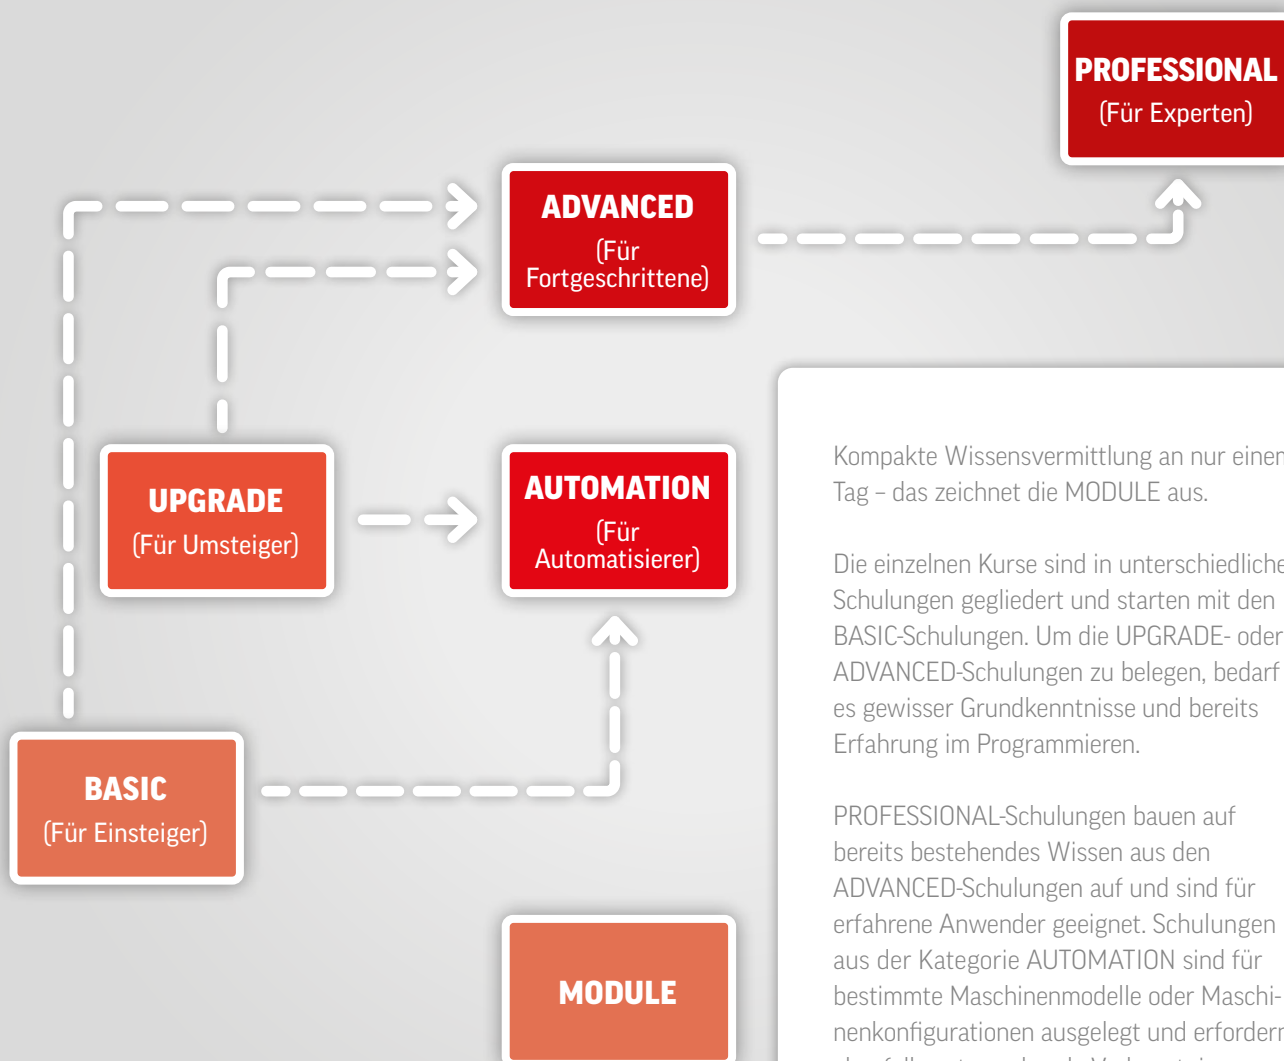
PROFESSIONAL
(Für Experten)

ADVANCED
(Für Fortgeschrittene)

UPGRADE
(Für Umsteiger)

AUTOMATION
(Für Automatisierer)

BASIC
(Für Einsteiger)

MODULE

Kompakte Wissensvermittlung an nur einen Tag – das zeichnet die MODULE aus.

Die einzelnen Kurse sind in unterschiedliche Schulungen gegliedert und starten mit den BASIC-Schulungen. Um die UPGRADE- oder ADVANCED-Schulungen zu belegen, bedarf es gewisser Grundkenntnisse und bereits Erfahrung im Programmieren.

PROFESSIONAL-Schulungen bauen auf bereits bestehendes Wissen aus den ADVANCED-Schulungen auf und sind für erfahrene Anwender geeignet. Schulungen aus der Kategorie AUTOMATION sind für bestimmte Maschinenmodelle oder Maschinenkonfigurationen ausgelegt und erfordern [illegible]